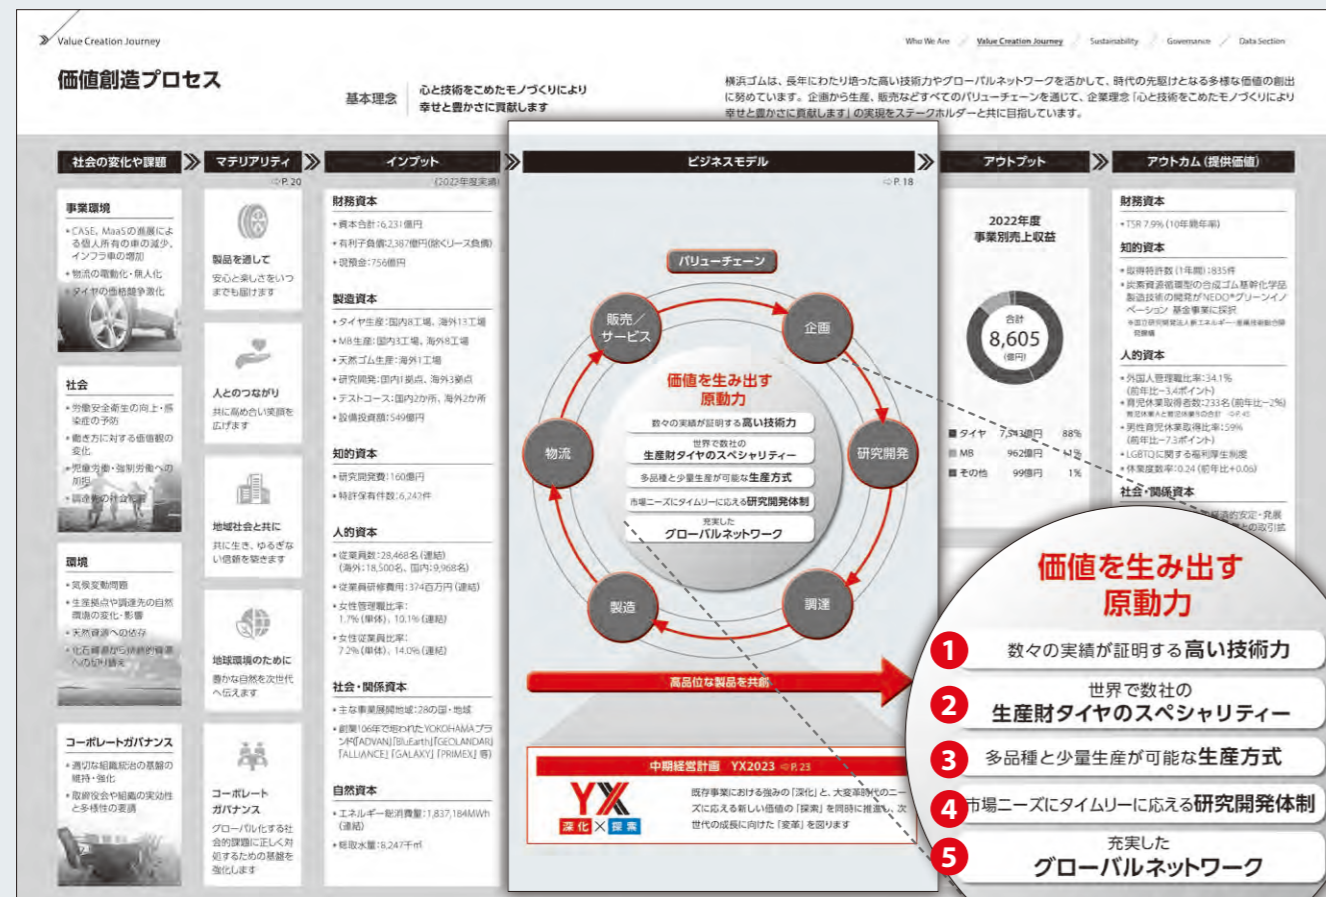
Value Creation Journey

Who We Are / Value Creation Journey / Sustainability / Governance / Data Section

価値創造プロセス

基本理念 心と技術をこめたモノづくりにより幸せと豊かさに貢献します

横浜ゴムは、長年にわたり培った高い技術力やグローバルネットワークを活かして、時代の先駆けとなる多様な価値の創出に努めています。企画から生産、販売などすべてのバリューチェーンを通じて、企業理念「心と技術をこめたモノづくりにより幸せと豊かさに貢献します」の実現をステークホルダーと共に目指しています。

社会の変化や課題

事業環境
• CASE、MaaSの進展による個人所有の車の減少、インフラ車の増加
• 物流の電動化・無人化
• タイヤの価格競争激化

社会
• 労働安全衛生の向上・感染症の予防
• 働き方に対する価値観の変化
• 児童労働・強制労働への加担
• 調達先の社会配慮

環境
• 気候変動問題
• 生産拠点や調達先の自然環境の変化・影響
• 天然資源への依存
• 化石資源から持続的資源への切り替え

コーポレートガバナンス
• 適切な組織統治の基盤の維持・強化
• 取締役会や組織の実効性と多様性の要請

マテリアリティ
⇨P. 20

製品を通して
安心と楽しさをいつまでも届けます

人とのつながり
共に高め合い笑顔を広げます

地域社会と共に
共に生き、ゆるぎない信頼を築きます

地球環境のために
豊かな自然を次世代へ伝えます

コーポレートガバナンス
グローバル化する社会的課題に正しく対処するための基盤を強化します

インプット
(2022年度実績)

財務資本
• 資本合計：6,231億円
• 有利子負債：2,387億円(除くリース負債)
• 現預金：756億円

製造資本
• タイヤ生産：国内8工場、海外13工場
• MB生産：国内3工場、海外8工場
• 天然ゴム生産：海外1工場
• 研究開発：国内1拠点、海外3拠点
• テストコース：国内2か所、海外2か所
• 設備投資額：549億円

知的資本
• 研究開発費：160億円
• 特許保有件数：6,242件

人的資本
• 従業員数：28,468名（連結）（海外：18,500名、国内：9,968名）
• 従業員研修費用：374百万円（連結）
• 女性管理職比率：1.7%（単体）、10.1%（連結）
• 女性従業員比率：7.2%（単体）、14.0%（連結）

社会・関係資本
• 主な事業展開地域：28の国・地域
• 創業106年で培われたYOKOHAMAブランド「ADVAN」「BluEarth」「GEOLANDAR」「ALLIANCE」「GALAXY」「PRIMEX」等

自然資本
• エネルギー総消費量：1,837,184MWh（連結）
• 総取水量：8,247千㎥

ビジネスモデル
⇨P. 18

バリューチェーン

販売／サービス
企画
研究開発
調達
製造
物流

価値を生み出す原動力
数々の実績が証明する高い技術力
世界で数社の生産財タイヤのスペシャリティー
多品種と少量生産が可能な生産方式
市場ニーズにタイムリーに応える研究開発体制
充実したグローバルネットワーク

高品位な製品を共創

中期経営計画 YX2023 ⇨P. 23
YX 深化×探索
既存事業における強みの「深化」と、大変革時代のニーズに応える新しい価値の「探索」を同時に推進し、次世代の成長に向けた「変革」を図ります

アウトプット

2022年度
事業別売上収益
合計 8,605 (億円)
■ タイヤ 7,543億円 88%
■ MB 962億円 11%
■ その他 99億円 1%

アウトカム（提供価値）

財務資本
• TSR 7.9%（10年間年率）

知的資本
• 取得特許数（1年間）：835件
• 炭素資源循環型の合成ゴム基幹化学品製造技術の開発がNEDO\*グリーンイノベーション 基金事業に採択
\*国立研究開発法人新エネルギー・産業技術総合開発機構

人的資本
• 外国人管理職比率：34.1%（前年比−3.4ポイント）
• 育児休業取得者数：233名（前年比−2%）
• 男性育児休業取得比率：59%（前年比−7.3ポイント）
• LGBTQに関する福利厚生制度
• 休業度数率：0.24（前年比+0.06）

社会・関係資本
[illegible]

価値を生み出す原動力
1 数々の実績が証明する高い技術力
2 世界で数社の生産財タイヤのスペシャリティー
3 多品種と少量生産が可能な生産方式
4 市場ニーズにタイムリーに応える研究開発体制
5 充実したグローバルネットワーク